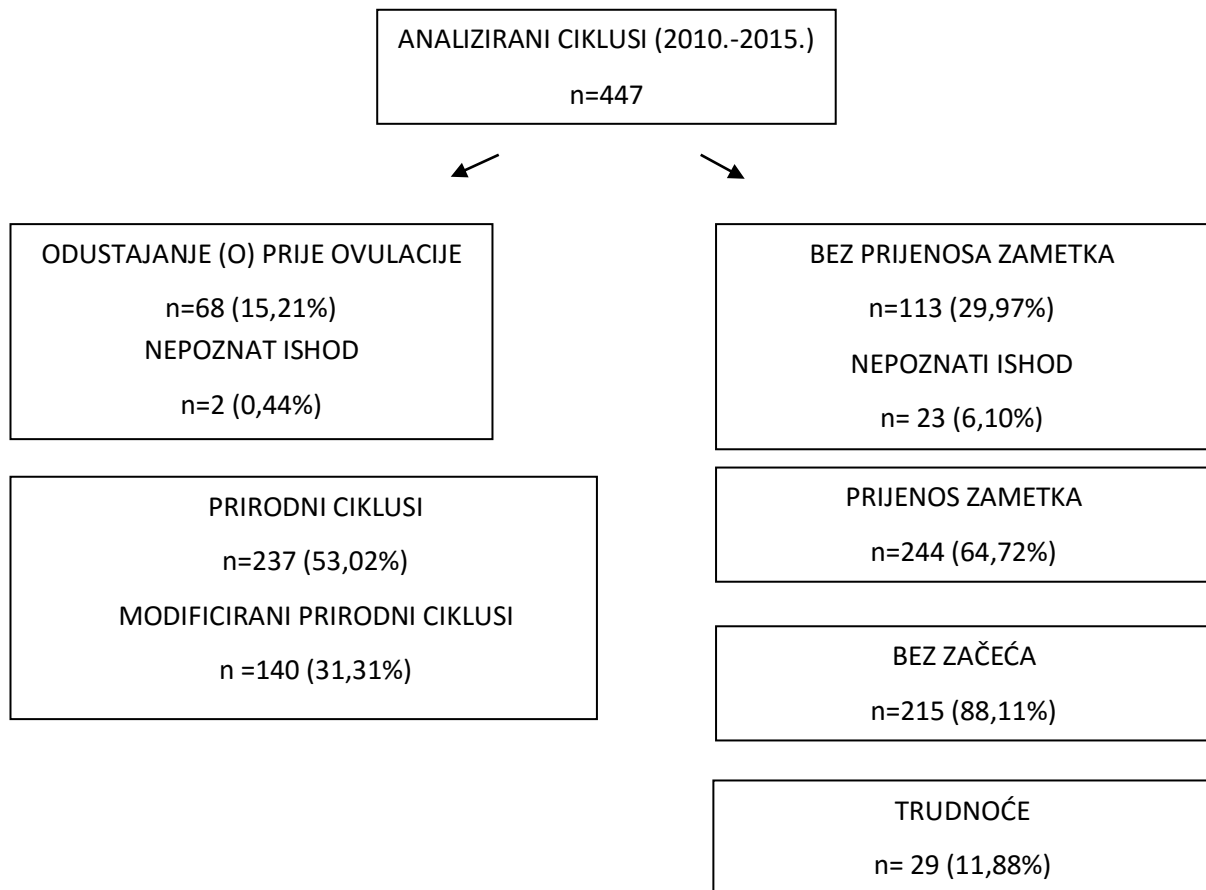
ANALIZIRANI CIKLUSI (2010.-2015.)

n=447

ODUSTAJANJE (O) PRIJE OVULACIJE

n=68 (15,21%)

NEPOZNAT ISHOD

n=2 (0,44%)

PRIRODNI CIKLUSI

n=237 (53,02%)

MODIFICIRANI PRIRODNI CIKLUSI

n =140 (31,31%)

BEZ PRIJENOSA ZAMETKA

n=113 (29,97%)

NEPOZNATI ISHOD

n= 23 (6,10%)

PRIJENOS ZAMETKA

n=244 (64,72%)

BEZ ZAČEĆA

n=215 (88,11%)

TRUDNOĆE

n= 29 (11,88%)